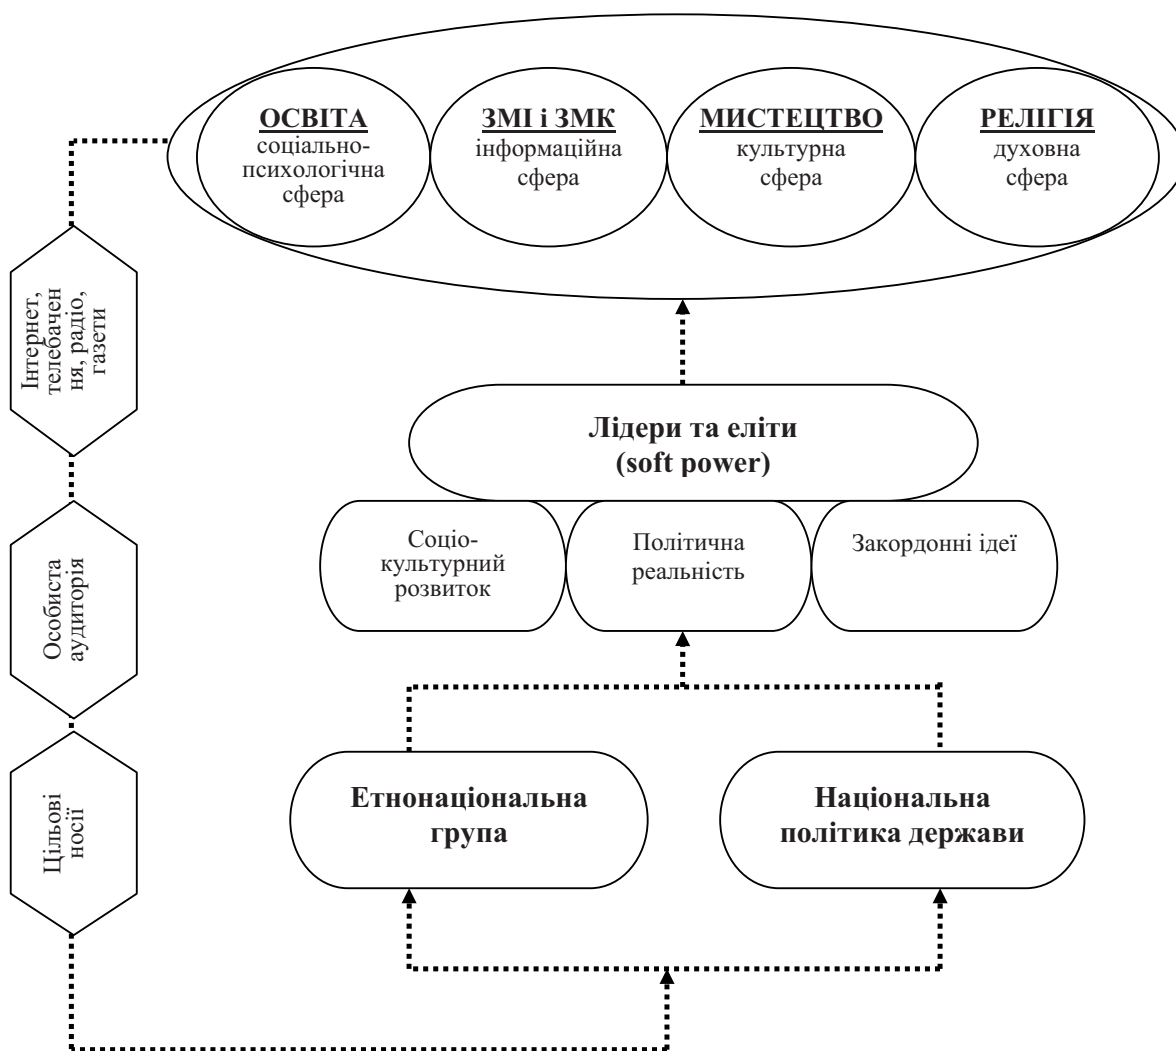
ОСВІТА
соціально-психологічна сфера

ЗМІ і ЗМК
інформаційна сфера

МИСТЕЦТВО
культурна сфера

РЕЛІГІЯ
духовна сфера

Інтернет, телебачення, радіо, газети

Особиста аудиторія

Цільові носії

Лідери та еліти
(soft power)

Соціо-культурний розвиток

Політична реальність

Закордонні ідеї

Етнонаціональна група

Національна політика держави